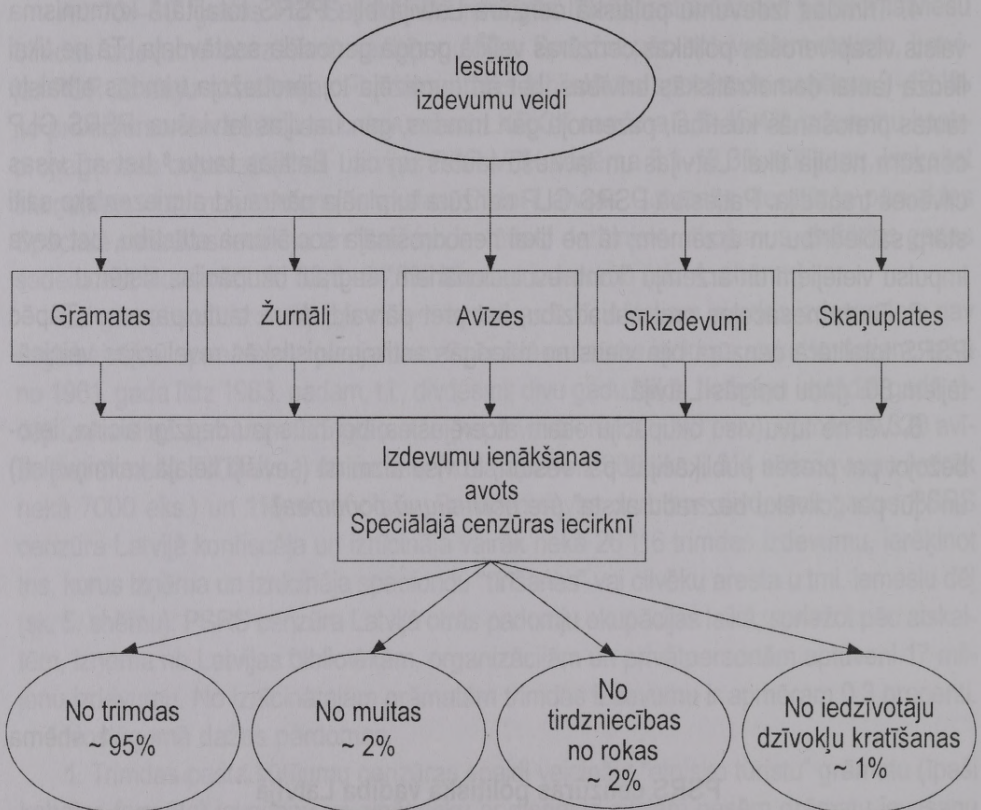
Iesūtīto izdevumu veidi

Grāmatas

Žurnāli

Avīzes

Sīkizdevumi

Skaņuplates

Izdevumu ienākšanas avots
Speciālajā cenzūras iecirknī

No trimdas
~ 95%

No muitas
~ 2%

No tirdzniecības no rokas
~ 2%

No iedzīvotāju dzīvokļu kratīšanas
~ 1%